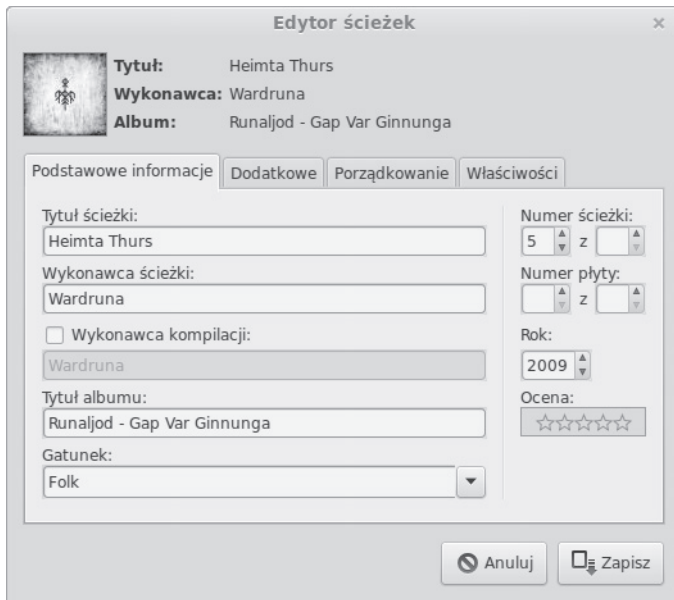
Edytor ścieżek

×

Tytuł: Heimta Thurs
Wykonawca: Wardruna
Album: Runaljod - Gap Var Ginnunga

Podstawowe informacje | Dodatkowe | Porządkowanie | Właściwości

Tytuł ścieżki:
Heimta Thurs

Wykonawca ścieżki:
Wardruna

Wykonawca kompilacji:
Wardruna

Tytuł albumu:
Runaljod - Gap Var Ginnunga

Gatunek:
Folk

Numer ścieżki:
5 z

Numer płyty:
z

Rok:
2009

Ocena:
☆☆☆☆☆

Anuluj

Zapisz